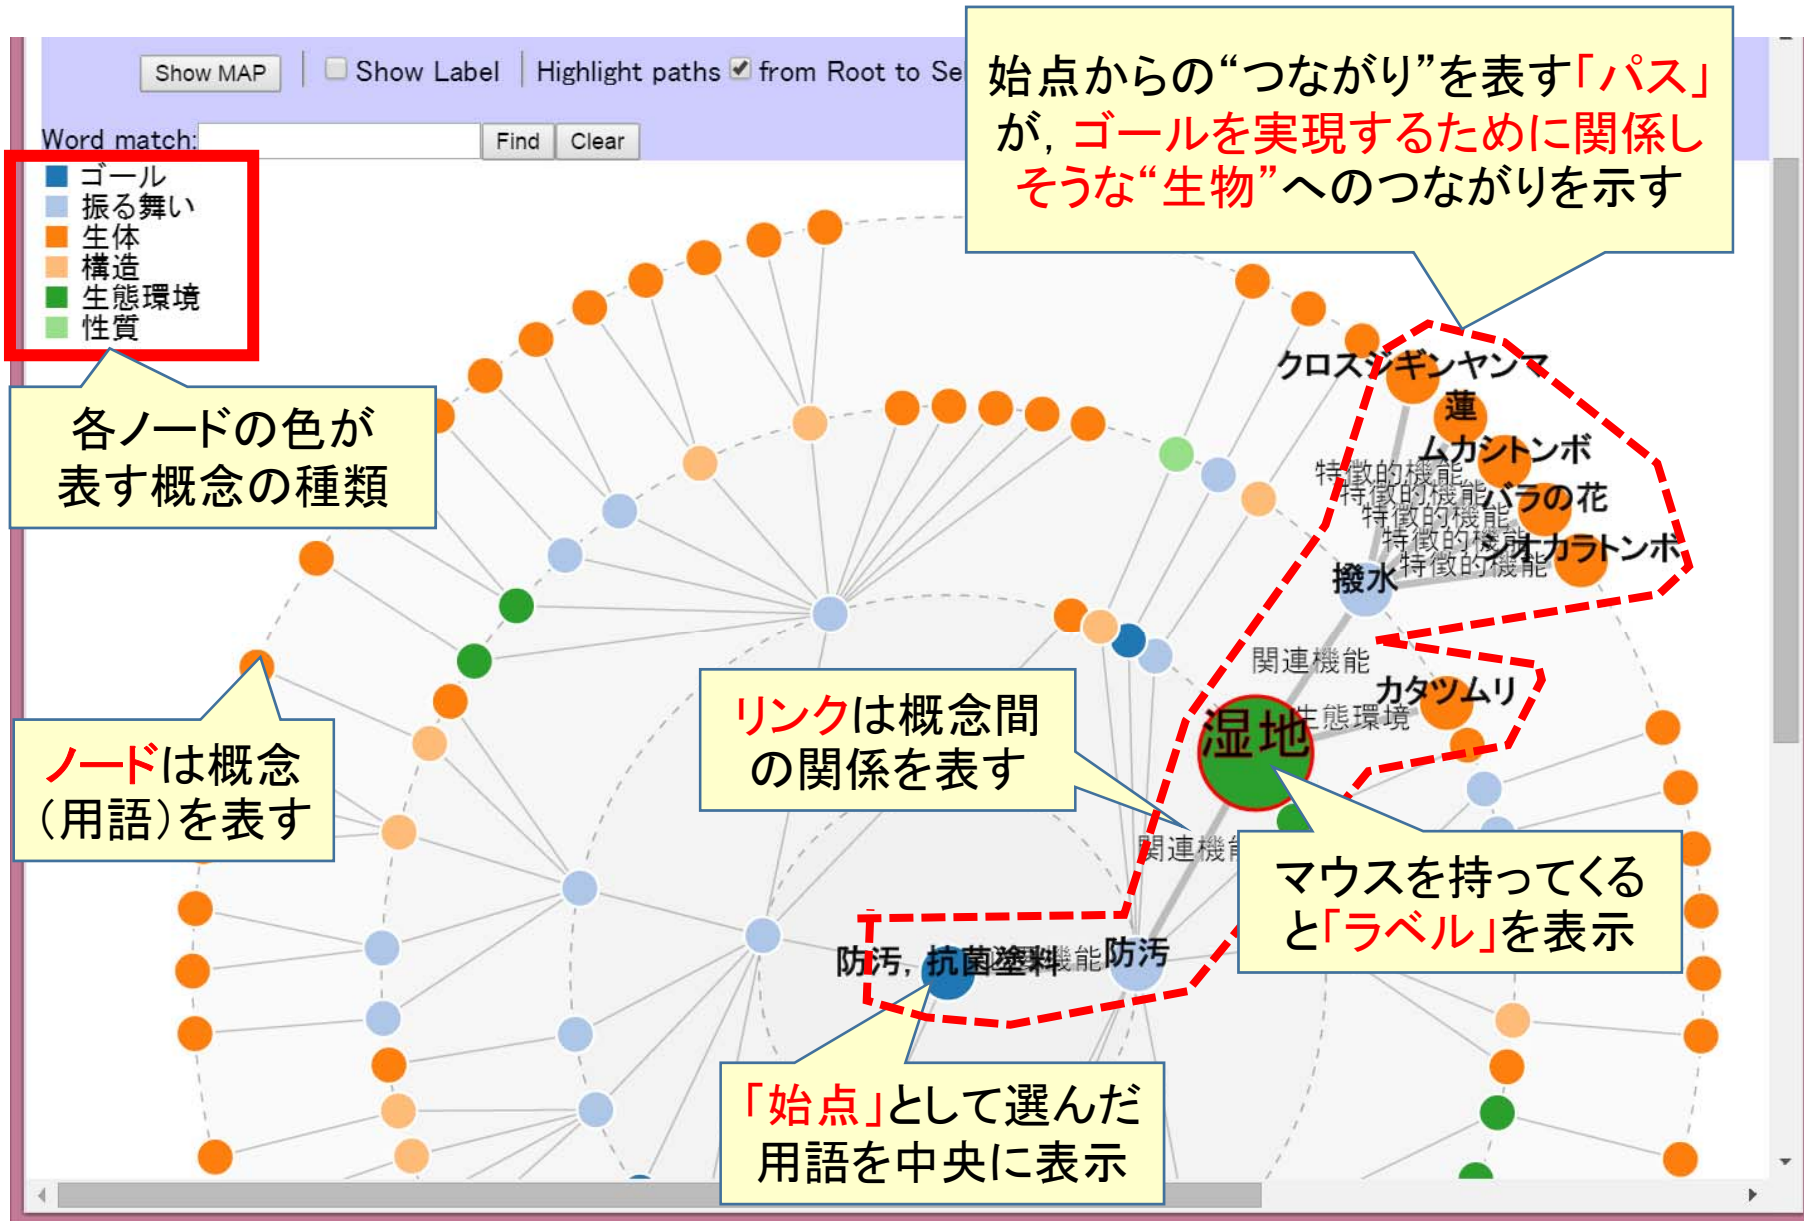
Show MAP | Show Label | Highlight paths from Root to Se

Word match: Find Clear

ゴール
振る舞い
生体
構造
生態環境
性質

始点からの“つながり”を表す「パス」が，ゴールを実現するために関係しそうな“生物”へのつながりを示す

各ノードの色が表す概念の種類

クロスジギンヤンマ
蓮
ムカシトンボ
特徴的機能
特徴的機能
バラの花
特徴的機能
特徴的機能
シオカラトンボ
特徴的機能
撥水
関連機能
カタツムリ
湿地
生態環境

ノードは概念（用語）を表す

リンクは概念間の関係を表す

関連機能

マウスを持ってくると「ラベル」を表示

防汚，抗菌塗料
機能
防汚

「始点」として選んだ用語を中央に表示